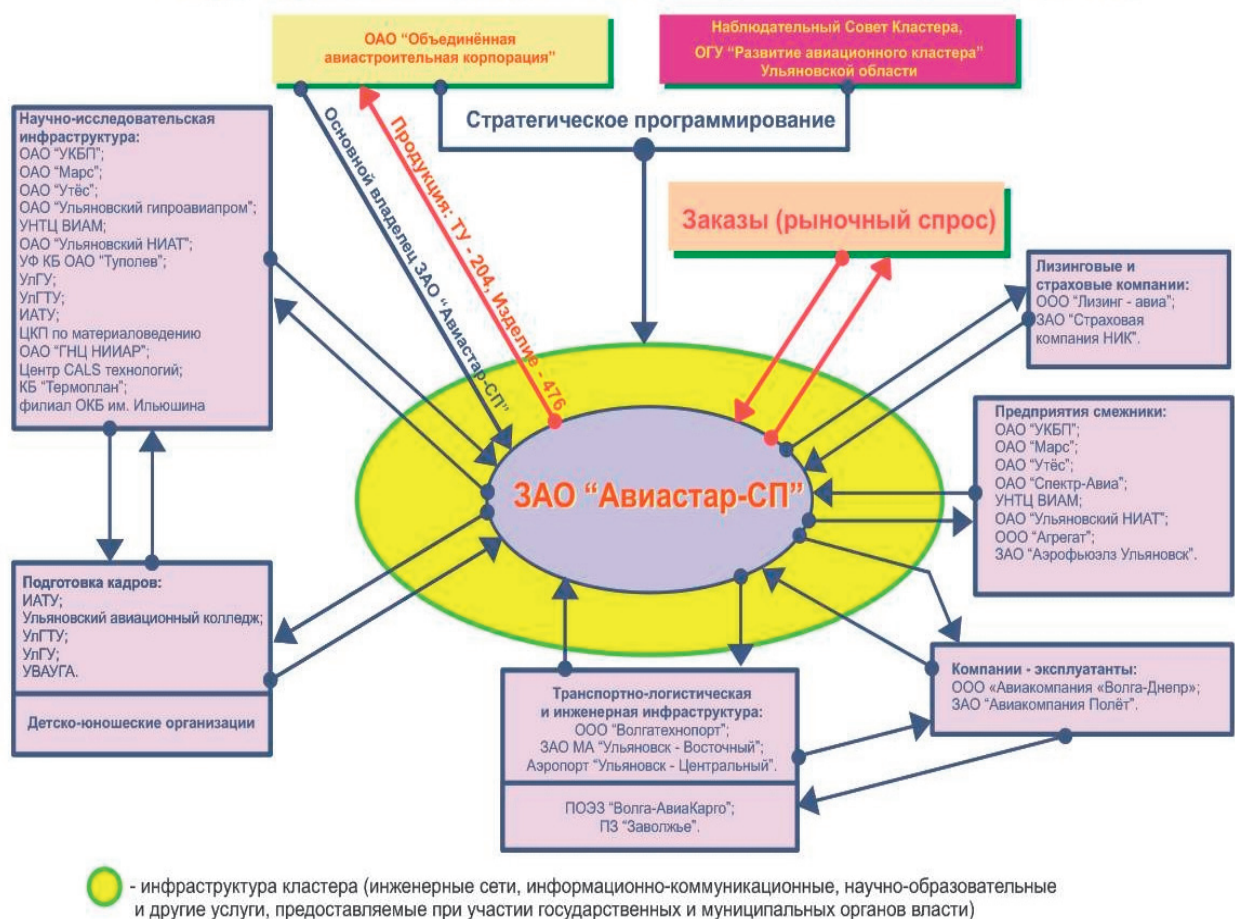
ОАО "Объединённая авиастроительная корпорация"

Наблюдательный Совет Кластера, ОГУ "Развитие авиационного кластера" Ульяновской области

Стратегическое программирование

Основной владелец ЗАО "Авиастар-СП"

Продукция: ТУ - 204, Изделие - 476

Заказы (рыночный спрос)

Научно-исследовательская инфраструктура:
ОАО "УКБП";
ОАО "Марс";
ОАО "Утёс";
ОАО "Ульяновский гипроавиапром";
УНТЦ ВИАМ;
ОАО "Ульяновский НИАТ";
УФ КБ ОАО "Туполев";
УлГУ;
УлГТУ;
ИАТУ;
ЦКП по материаловедению
ОАО "ГНЦ НИИАР";
Центр CALS технологий;
КБ "Термоплан";
филиал ОКБ им. Ильюшина

Лизинговые и страховые компании:
ООО "Лизинг - авиа";
ЗАО "Страховая компания НИК".

Предприятия смежники:
ОАО "УКБП";
ОАО "Марс";
ОАО "Утёс";
ОАО "Спектр-Авиа";
УНТЦ ВИАМ;
ОАО "Ульяновский НИАТ";
ООО "Агрегат";
ЗАО "Аэрофьюэлз Ульяновск".

ЗАО "Авиастар-СП"

Подготовка кадров:
ИАТУ;
Ульяновский авиационный колледж;
УлГТУ;
УлГУ;
УВАУГА.

Детско-юношеские организации

Компании - эксплуатанты:
ООО «Авиакомпания «Волга-Днепр»;
ЗАО "Авиакомпания Полёт".

Транспортно-логистическая и инженерная инфраструктура:
ООО "Волгатехнопорт";
ЗАО МА "Ульяновск - Восточный";
Аэропорт "Ульяновск - Центральный".

ПОЭЗ "Волга-АвиаКарго";
ПЗ "Заволжье".

- инфраструктура кластера (инженерные сети, информационно-коммуникационные, научно-образовательные и другие услуги, предоставляемые при участии государственных и муниципальных органов власти)